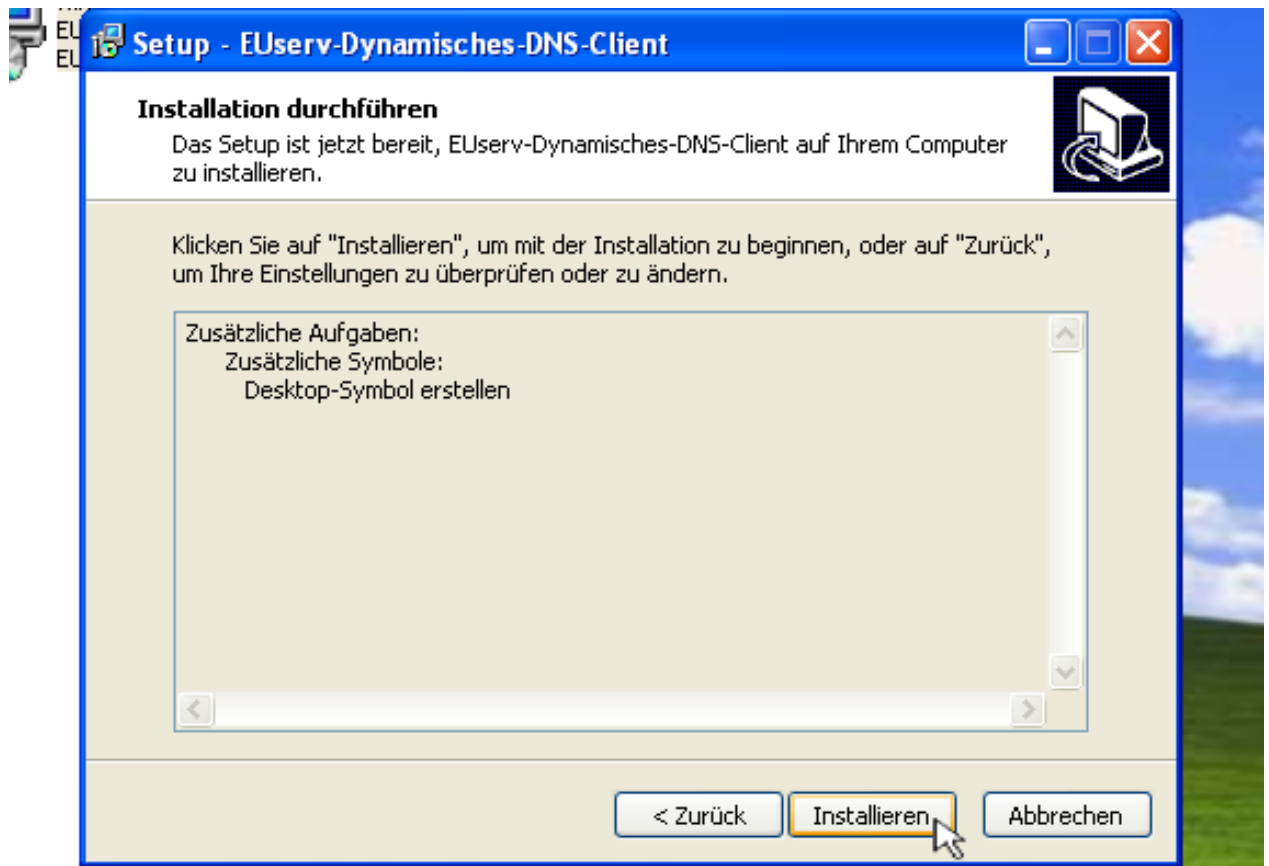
EU
EU

Setup - EUserv-Dynamisches-DNS-Client

Installation durchführen

Das Setup ist jetzt bereit, EUserv-Dynamisches-DNS-Client auf Ihrem Computer zu installieren.

Klicken Sie auf "Installieren", um mit der Installation zu beginnen, oder auf "Zurück", um Ihre Einstellungen zu überprüfen oder zu ändern.

Zusätzliche Aufgaben:
Zusätzliche Symbole:
Desktop-Symbol erstellen

< Zurück
Installieren
Abbrechen